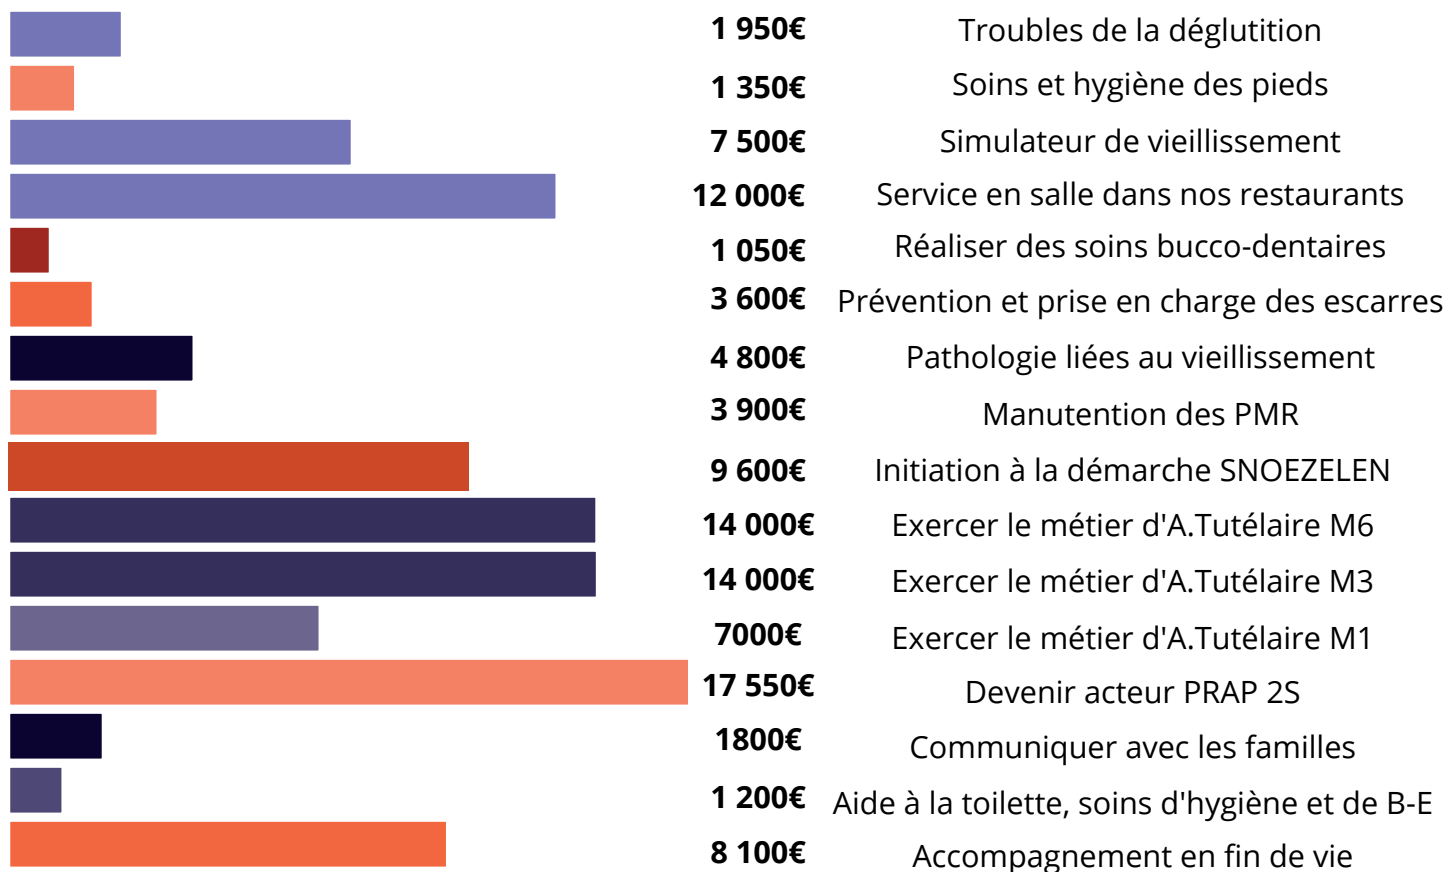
1 950€ Troubles de la déglutition
1 350€ Soins et hygiène des pieds
7 500€ Simulateur de vieillissement
12 000€ Service en salle dans nos restaurants
1 050€ Réaliser des soins bucco-dentaires
3 600€ Prévention et prise en charge des escarres
4 800€ Pathologie liées au vieillissement
3 900€ Manutention des PMR
9 600€ Initiation à la démarche SNOEZELEN
14 000€ Exercer le métier d'A.Tutélaire M6
14 000€ Exercer le métier d'A.Tutélaire M3
7000€ Exercer le métier d'A.Tutélaire M1
17 550€ Devenir acteur PRAP 2S
1800€ Communiquer avec les familles
1 200€ Aide à la toilette, soins d'hygiène et de B-E
8 100€ Accompagnement en fin de vie